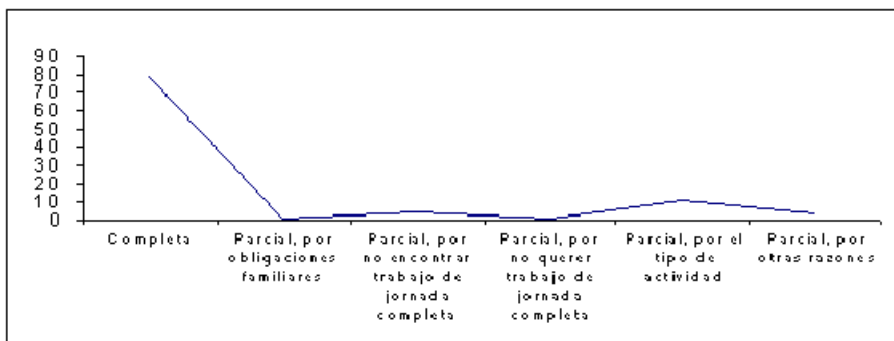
90
80
70
60
50
40
30
20
10
0

Completa

Parcial, por obligaciones familiares

Parcial, por no encontrar trabajo de jornada completa

Parcial, por no querer trabajo de jornada completa

Parcial, por el tipo de actividad

Parcial, por otras razones